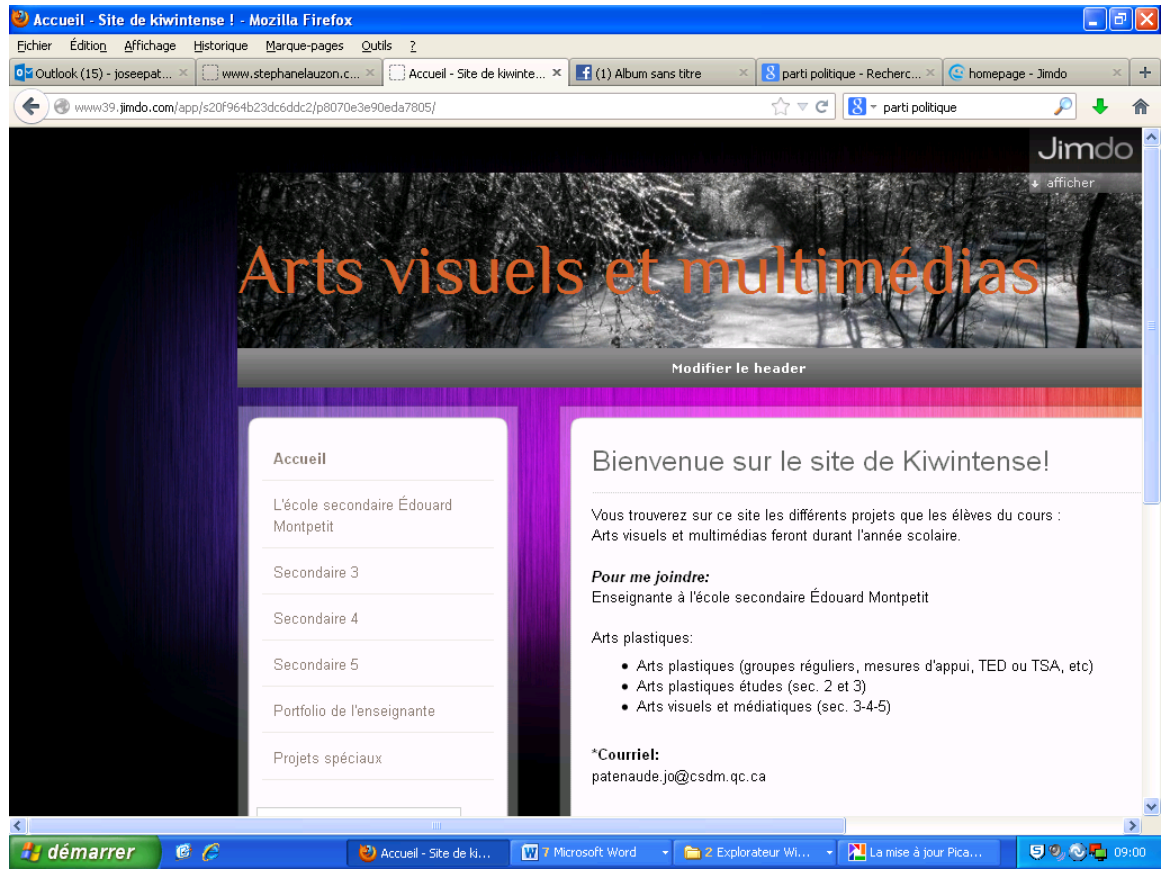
Accueil - Site de kiwintense ! - Mozilla Firefox

Fichier Édition Affichage Historique Marque-pages Outils ?

Outlook (15) - joseepat... × www.stephanelauzon.c... × Accueil - Site de kiwinte... × (1) Album sans titre × parti politique - Recherc... × homepage - Jimdo × +

www39.jimdo.com/app/s20f964b23dc6ddc2/p8070e3e90eda7805/

parti politique

Jimdo
afficher

Arts visuels et multimédias

Modifier le header

Accueil

L'école secondaire Édouard Montpetit

Secondaire 3

Secondaire 4

Secondaire 5

Portfolio de l'enseignante

Projets spéciaux

Bienvenue sur le site de Kiwintense!

Vous trouverez sur ce site les différents projets que les élèves du cours : Arts visuels et multimédias feront durant l'année scolaire.

Pour me joindre:
Enseignante à l'école secondaire Édouard Montpetit

Arts plastiques:

- Arts plastiques (groupes réguliers, mesures d'appui, TED ou TSA, etc)
- Arts plastiques études (sec. 2 et 3)
- Arts visuels et médiatiques (sec. 3-4-5)

*Courriel:
patenaude.jo@csdm.qc.ca

démarrer
Accueil - Site de ki...
7 Microsoft Word
2 Explorateur Wi...
La mise à jour Pica...
09:00